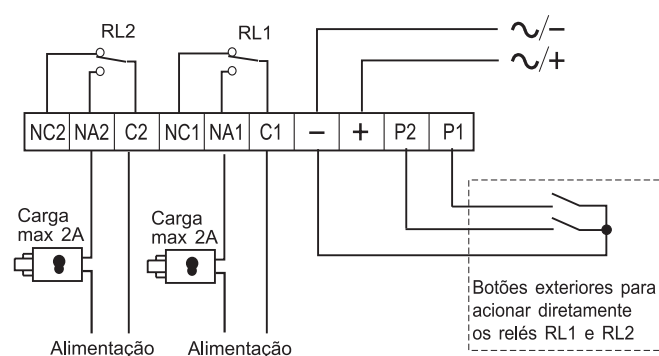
RL2

RL1

$\sim/-$

$\sim/+$

| NC2 | NA2 | C2 | NC1 | NA1 | C1 | − | + | P2 | P1 |
|---|---|---|---|---|---|---|---|---|---|

Carga max 2A

Carga max 2A

Botões exteriores para acionar diretamente os relés RL1 e RL2

Alimentação

Alimentação